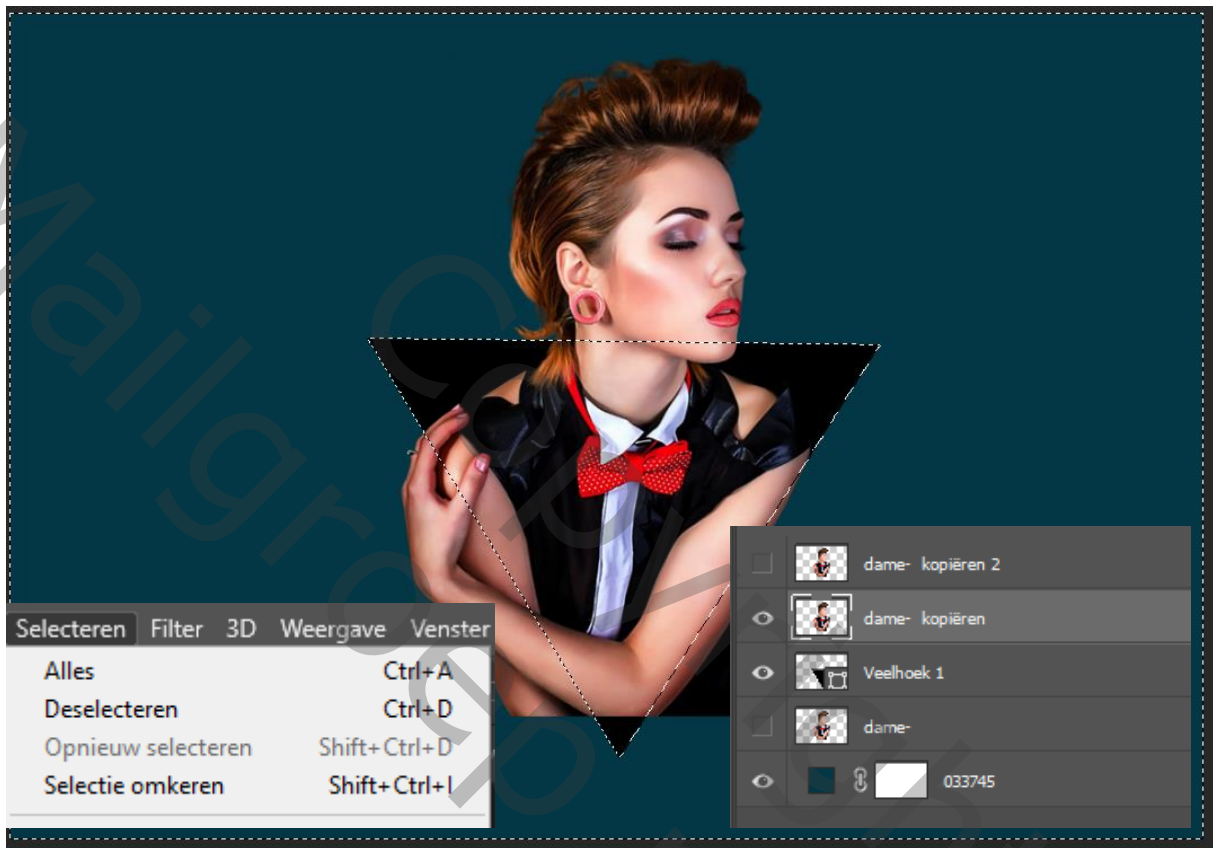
Selecteren Filter 3D Weergave Venster

Alles Ctrl+A
Deselecteren Ctrl+D
Opnieuw selecteren Shift+Ctrl+D
Selectie omkeren Shift+Ctrl+I

dame- kopiëren 2
dame- kopiëren
Veelhoek 1
dame-
033745

Mailgroep Copyright